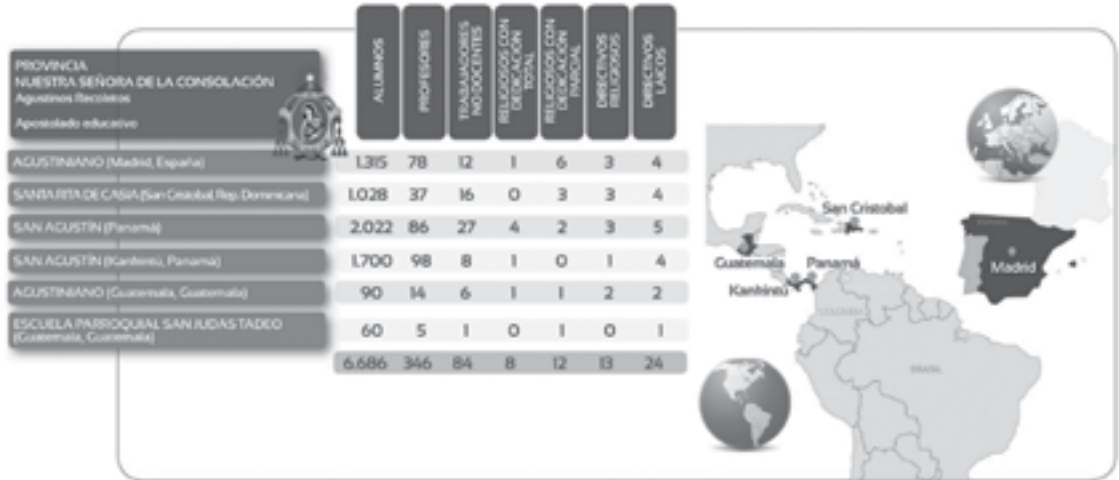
PROVINCIA
NUESTRA SEÑORA DE LA CONSOLACIÓN
Agustinos Recoletos

Apostolado educativo

| | ALUMNOS | PROFESORES | TRABAJADORES NO DOCENTES | RELIGIOSOS CON DEDICACIÓN TOTAL | RELIGIOSOS CON DEDICACIÓN PARCIAL | DIRECTIVOS RELIGIOSOS | DIRECTIVOS LAICOS |
|---|---|---|---|---|---|---|---|
| AGUSTINIANO (Madrid, España) | 1.315 | 78 | 12 | 1 | 6 | 3 | 4 |
| SANTA RITA DE CASIA (San Cristobal, Rep. Dominicana) | 1.028 | 37 | 16 | 0 | 3 | 3 | 4 |
| SAN AGUSTÍN (Panamá) | 2.022 | 86 | 27 | 4 | 2 | 3 | 5 |
| SAN AGUSTÍN (Kankintú, Panamá) | 1.700 | 98 | 8 | 1 | 0 | 1 | 4 |
| AGUSTINIANO (Guatemala, Guatemala) | 90 | 14 | 6 | 1 | 1 | 2 | 2 |
| ESCUELA PARROQUIAL SAN JUDAS TADEO (Guatemala, Guatemala) | 60 | 5 | 1 | 0 | 1 | 0 | 1 |
| | 6.686 | 346 | 84 | 8 | 12 | 13 | 24 |

San Cristobal
Guatemala
Panamá
Kankintú
Madrid
COLOMBIA
BRASIL